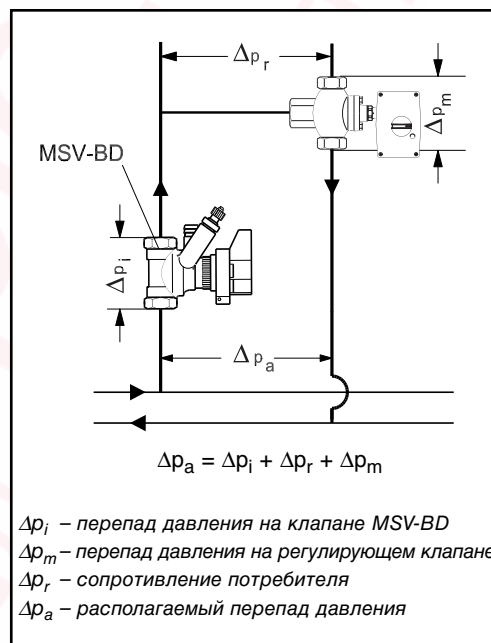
$\Delta p_r$

$\Delta p_m$

MSV-BD

$\Delta p_i$

$\Delta p_a$

$\Delta p_a = \Delta p_i + \Delta p_r + \Delta p_m$

$\Delta p_i$ – перепад давления на клапане MSV-BD

$\Delta p_m$ – перепад давления на регулирующем клапане

$\Delta p_r$ – сопротивление потребителя

$\Delta p_a$ – располагаемый перепад давления